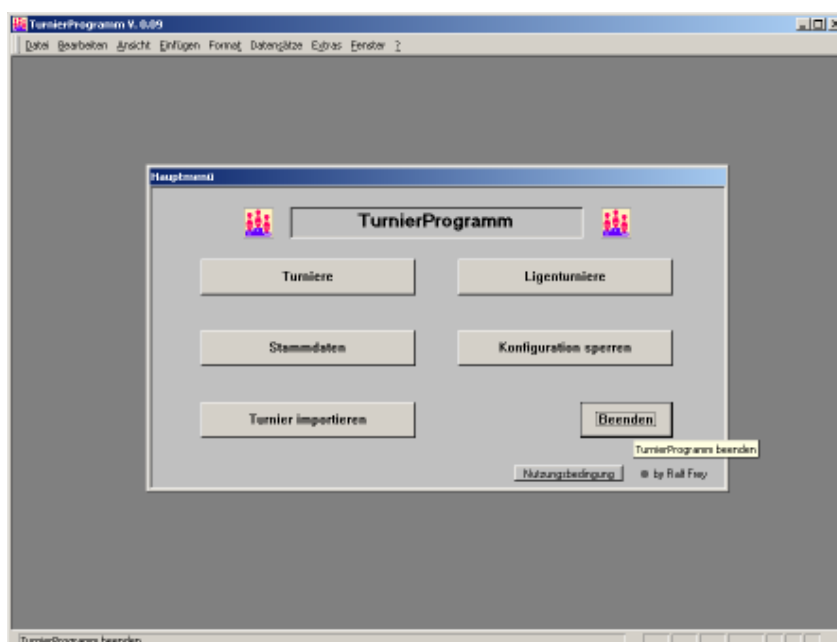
TurnierProgramm V. 0.09

Datei Bearbeiten Ansicht Einfügen Format Datensätze Extras Fenster ?

Hauptmenü

TurnierProgramm

Turniere

Ligenturniere

Stammdaten

Konfiguration sperren

Turnier importieren

Beenden

TurnierProgramm beenden

Nutzungsbedingung

© by Ralf Frey

TurnierProgramm beenden